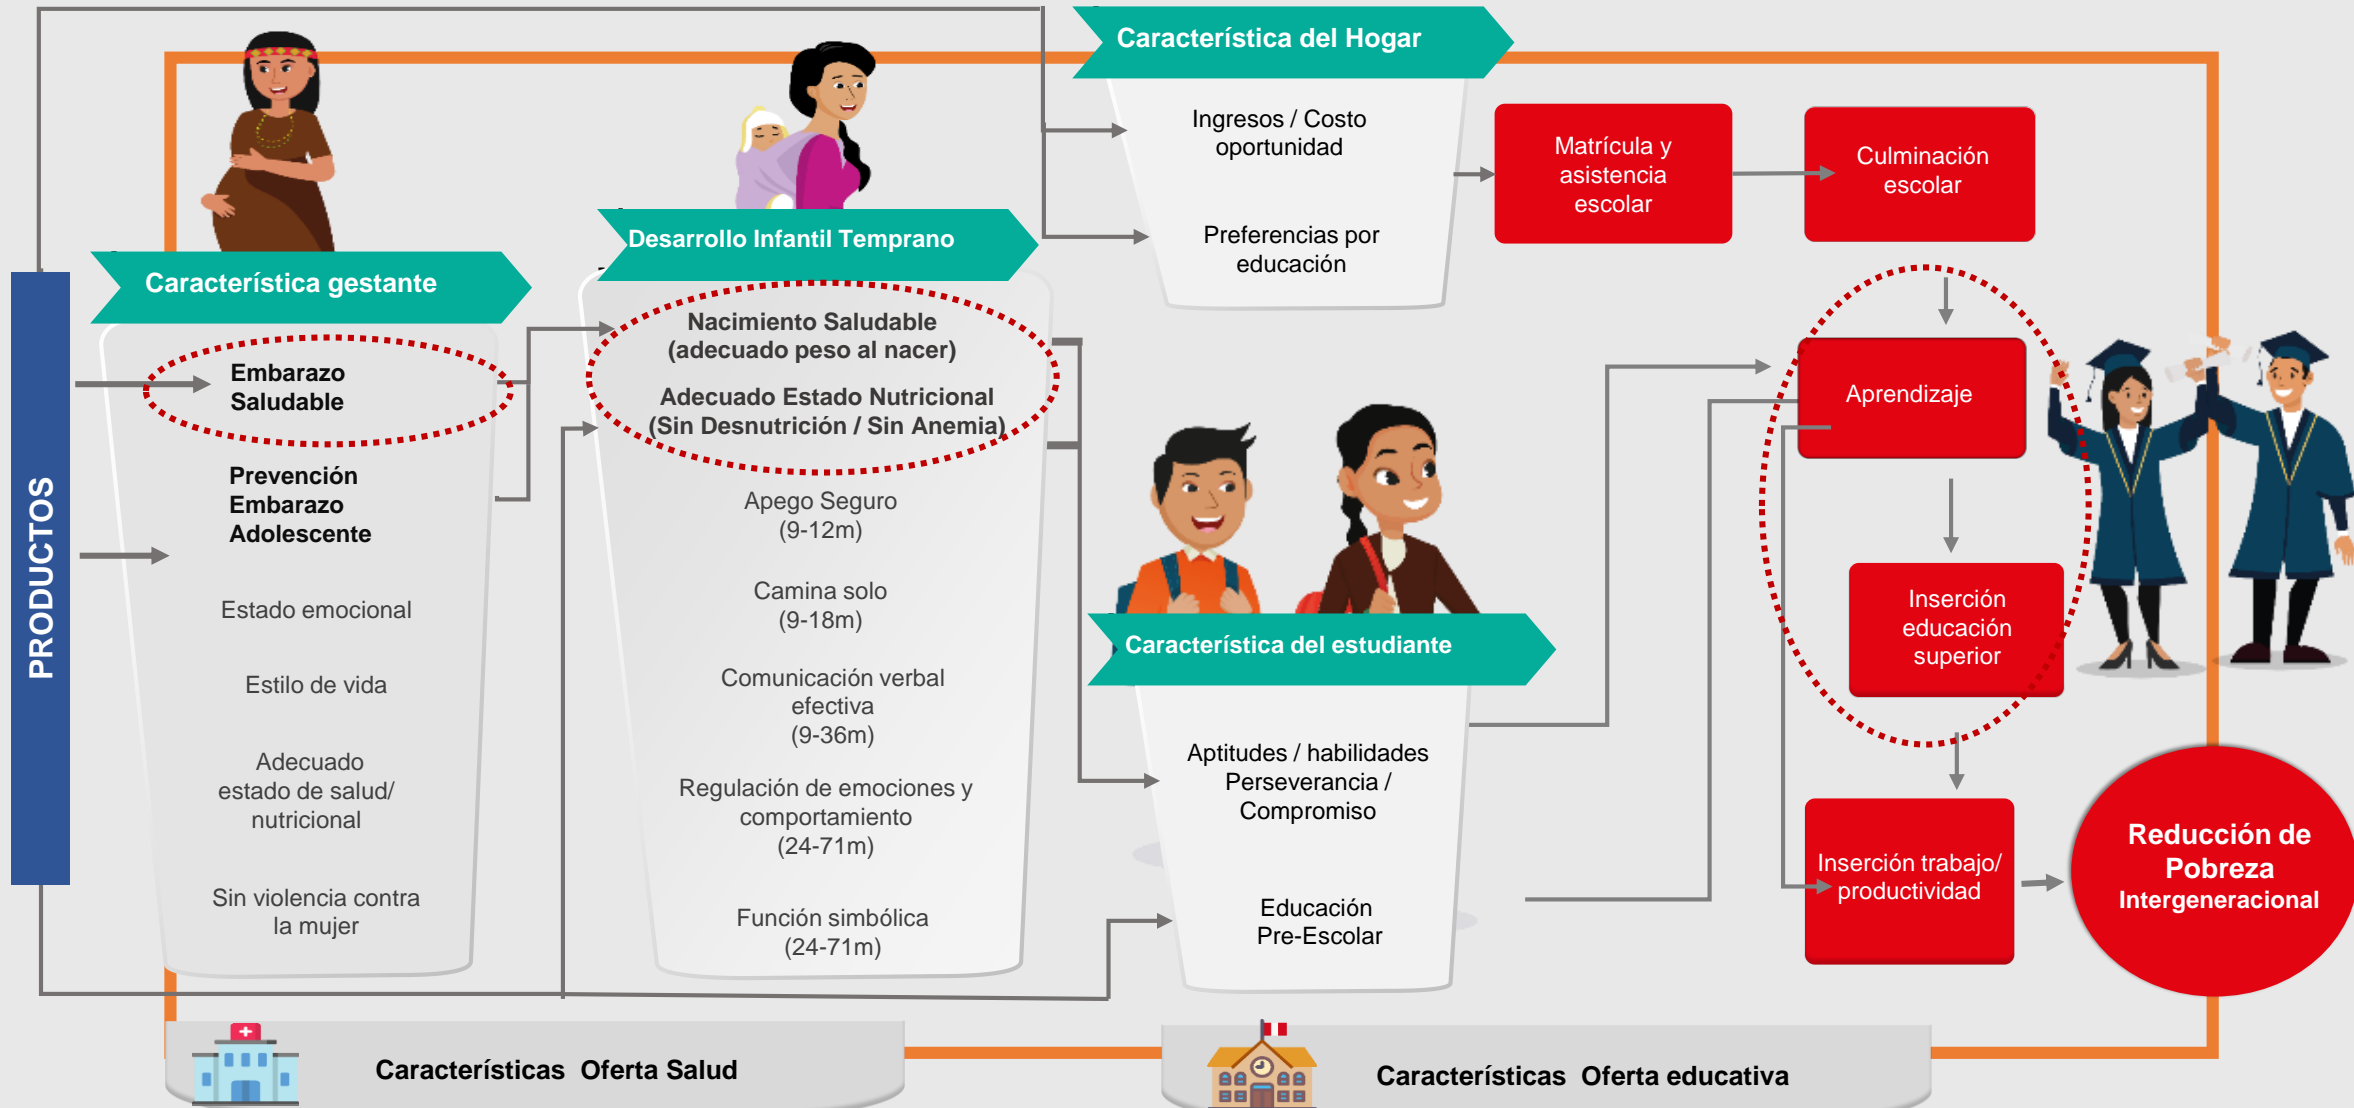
PRODUCTOS

Característica gestante

Embarazo Saludable

Prevención Embarazo Adolescente

Estado emocional

Estilo de vida

Adecuado estado de salud/ nutricional

Sin violencia contra la mujer

Desarrollo Infantil Temprano

Nacimiento Saludable (adecuado peso al nacer)

Adecuado Estado Nutricional (Sin Desnutrición / Sin Anemia)

Apego Seguro (9-12m)

Camina solo (9-18m)

Comunicación verbal efectiva (9-36m)

Regulación de emociones y comportamiento (24-71m)

Función simbólica (24-71m)

Característica del Hogar

Ingresos / Costo oportunidad

Preferencias por educación

Matrícula y asistencia escolar

Culminación escolar

Característica del estudiante

Aptitudes / habilidades Perseverancia / Compromiso

Educación Pre-Escolar

Aprendizaje

Inserción educación superior

Inserción trabajo/ productividad

Reducción de Pobreza Intergeneracional

Características Oferta Salud

Características Oferta educativa